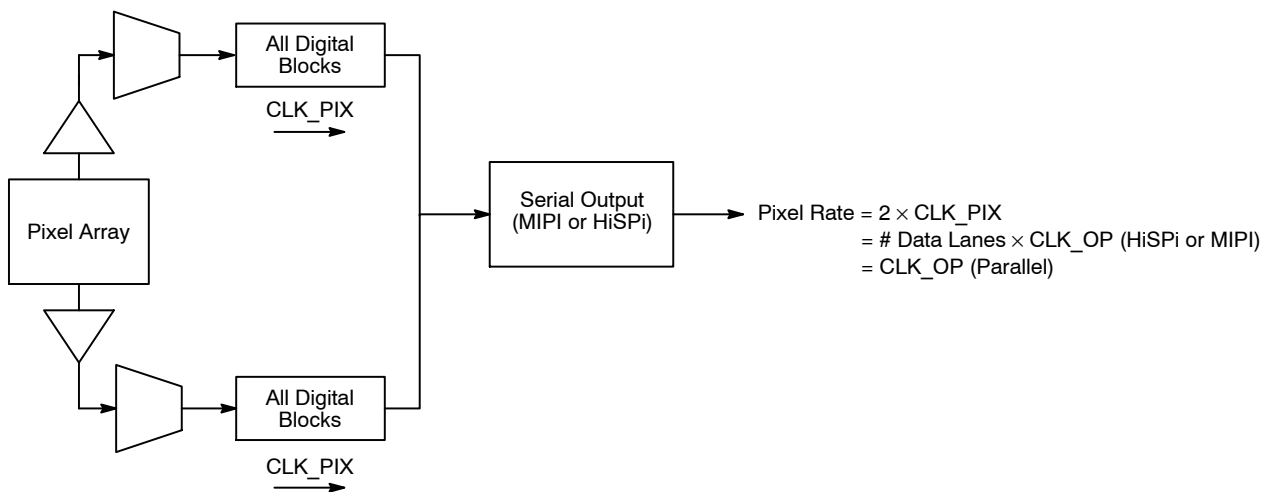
All Digital Blocks

CLK_PIX

Pixel Array

Serial Output (MIPI or HiSPi)

Pixel Rate = $2 \times$ CLK_PIX
= # Data Lanes $\times$ CLK_OP (HiSPi or MIPI)
= CLK_OP (Parallel)

All Digital Blocks

CLK_PIX